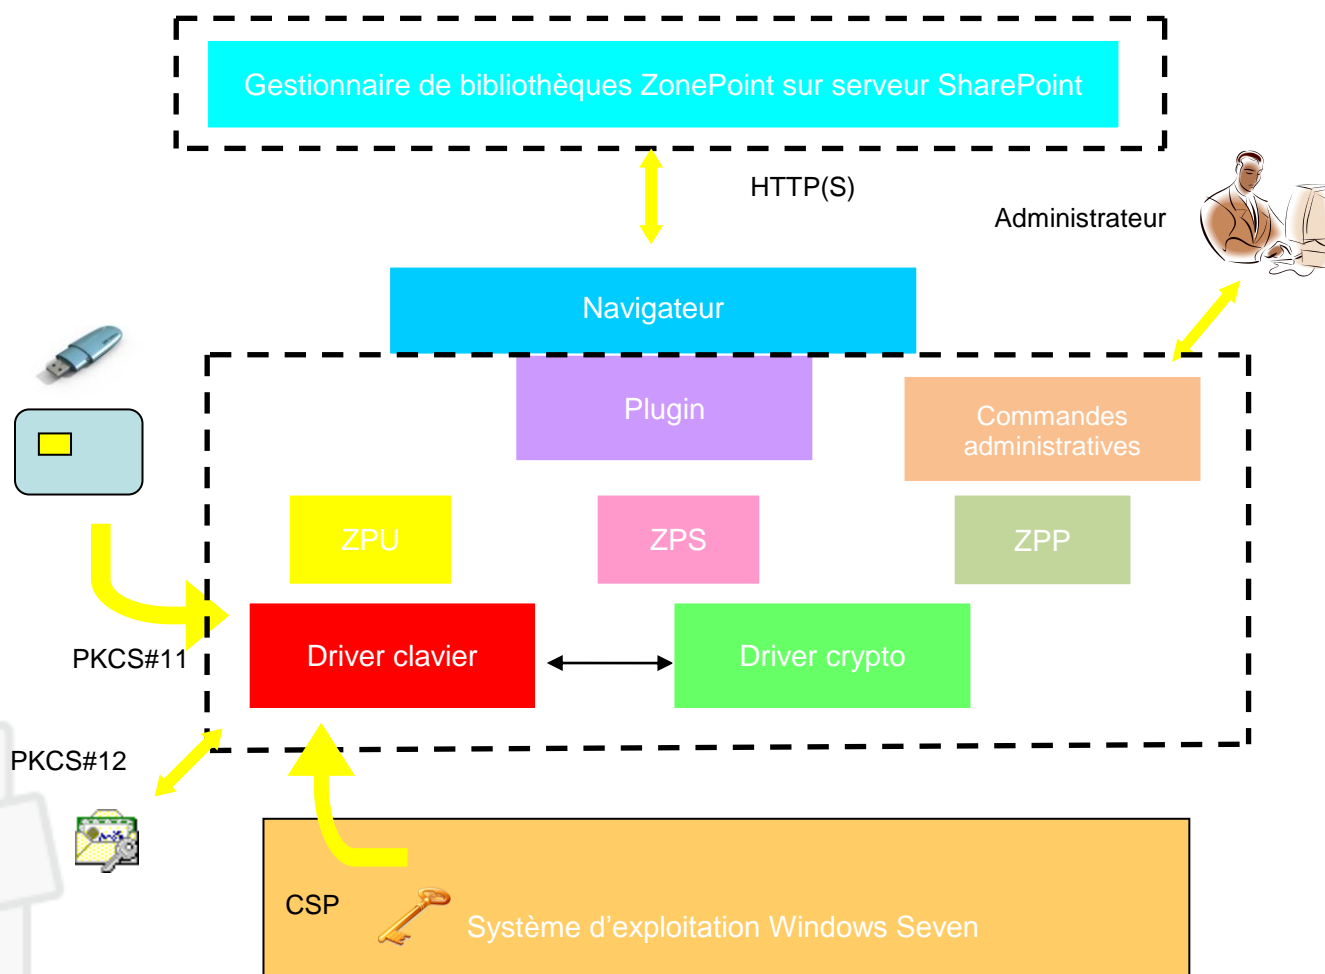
Gestionnaire de bibliothèques ZonePoint sur serveur SharePoint

HTTP(S)

Administrateur

Navigateur

Plugin

Commandes administratives

ZPU

ZPS

ZPP

PKCS#11

Driver clavier

Driver crypto

PKCS#12

CSP

Système d'exploitation Windows Seven